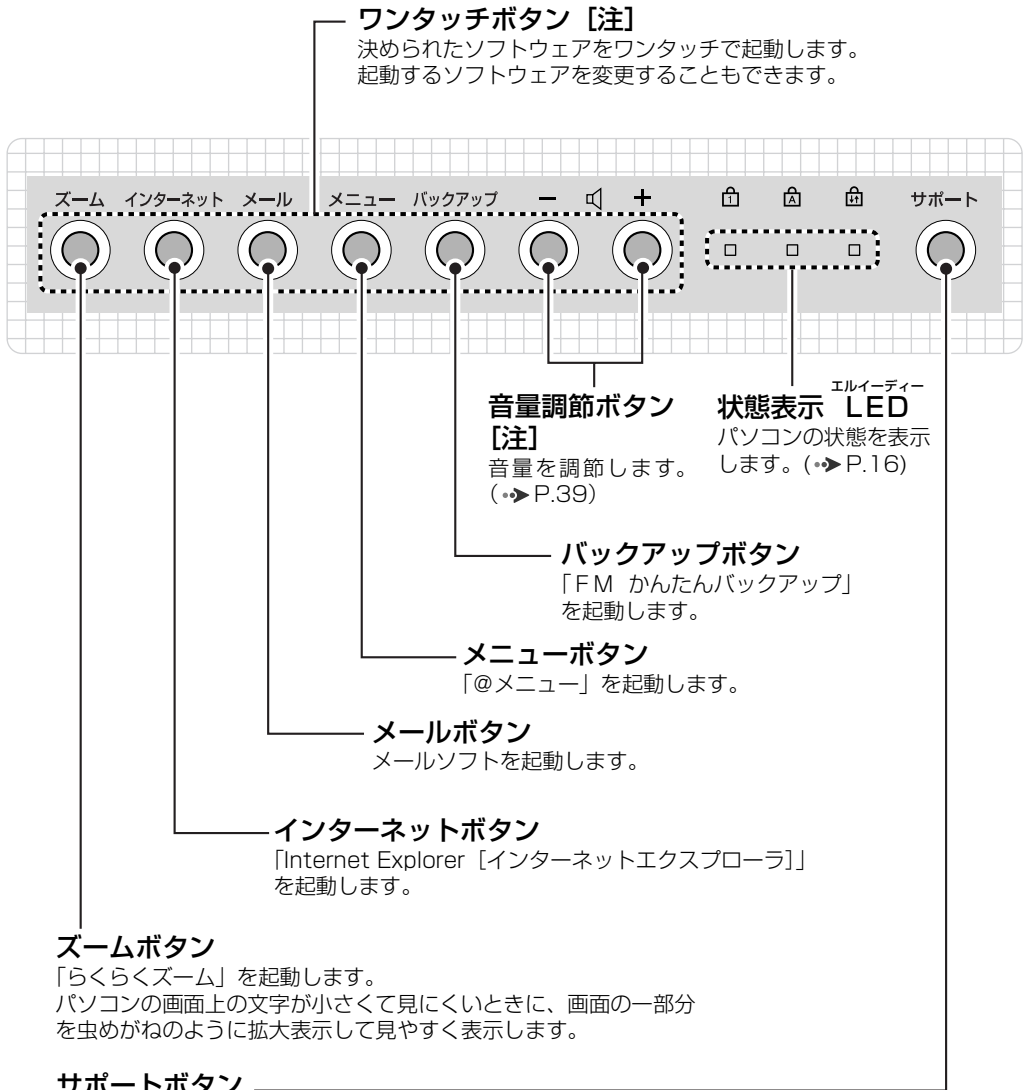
ワンタッチボタン［注］
決められたソフトウェアをワンタッチで起動します。
起動するソフトウェアを変更することもできます。

ズーム　インターネット　メール　メニュー　バックアップ　－　+　サポート

音量調節ボタン［注］
音量を調節します。（→P.39）

状態表示 LED
エルイーディー
パソコンの状態を表示します。（→P.16）

バックアップボタン
「FM かんたんバックアップ」を起動します。

メニューボタン
「@メニュー」を起動します。

メールボタン
メールソフトを起動します。

インターネットボタン
「Internet Explorer［インターネットエクスプローラ］」を起動します。

ズームボタン
「らくらくズーム」を起動します。
パソコンの画面上の文字が小さくて見にくいときに、画面の一部分を虫めがねのように拡大表示して見やすく表示します。

サポートボタン